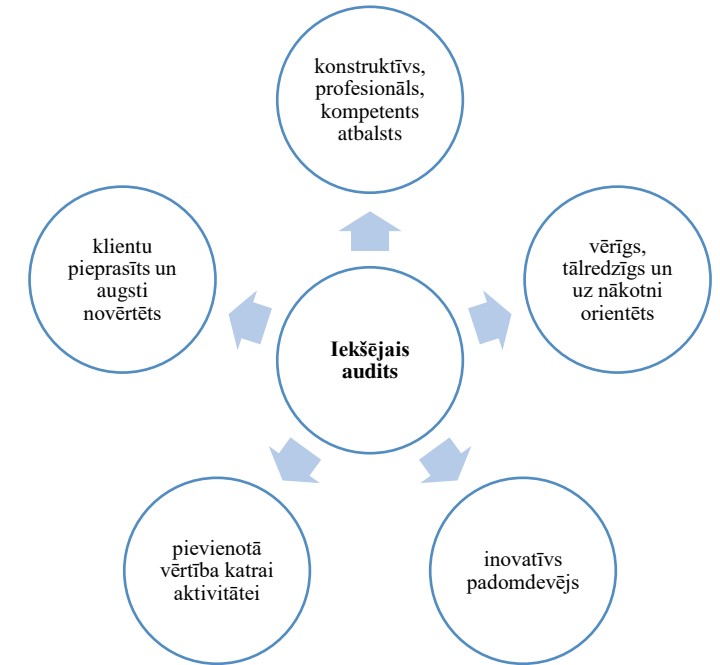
**Iekšējais audits**

konstruktīvs, profesionāls, kompetents atbalsts

vērīgs, tālredzīgs un uz nākotni orientēts

inovatīvs padomdevējs

pievienotā vērtība katrai aktivitātei

klientu pieprasīts un augsti novērtēts